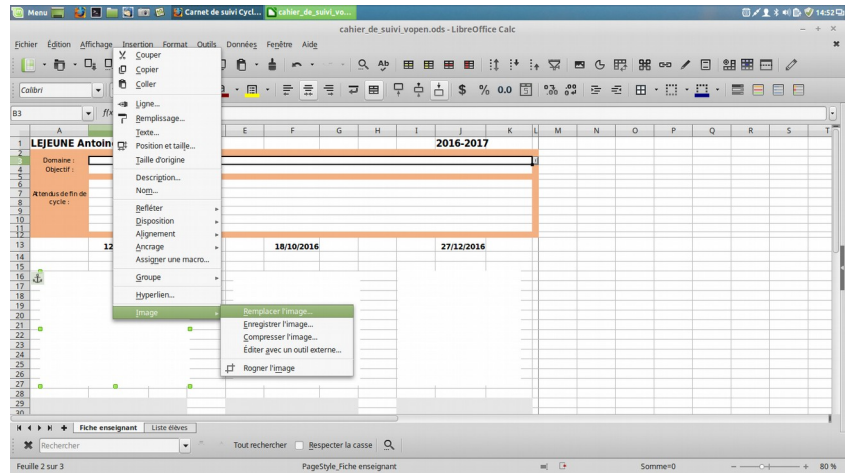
Menu  Carnet de suivi Cycl...  cahier_de_suivi_vo...  14:52

cahier_de_suivi_vopen.ods - LibreOffice Calc

Fichier  Édition  Affichage  Insertion  Format  Outils  Données  Fenêtre  Aide

Calibri

B3

| | A | B | C | D | E | F | G | H | I | J | K | L | M | N | O | P | Q | R | S | T |
|---|---|---|---|---|---|---|---|---|---|---|---|---|---|---|---|---|---|---|---|---|
| 1 | LEJEUNE Antoin | | | | | | | | | 2016-2017 | | | | | | | | | | |
| 3 | Domaine : | | | | | | | | | | | | | | | | | | | |
| 4 | Objectif : | | | | | | | | | | | | | | | | | | | |
| 7 | Attendus de fin de cycle : | | | | | | | | | | | | | | | | | | | |
| 13 | | 12 | | | | 18/10/2016 | | | | 27/12/2016 | | | | | | | | | | |

Couper
Copier
Coller
Ligne...
Remplissage...
Texte...
Position et taille...
Taille d'origine
Description...
Nom...
Refléter
Disposition
Alignement
Ancrage
Assigner une macro...
Groupe
Hyperlien...
Image

Remplacer l'image...
Enregistrer l'image...
Compresser l'image...
Éditer avec un outil externe...
Rogner l'image

Fiche enseignant  Liste élèves

Rechercher  Tout rechercher  Respecter la casse

Feuille 2 sur 3  PageStyle_Fiche enseignant  Somme=0  80 %